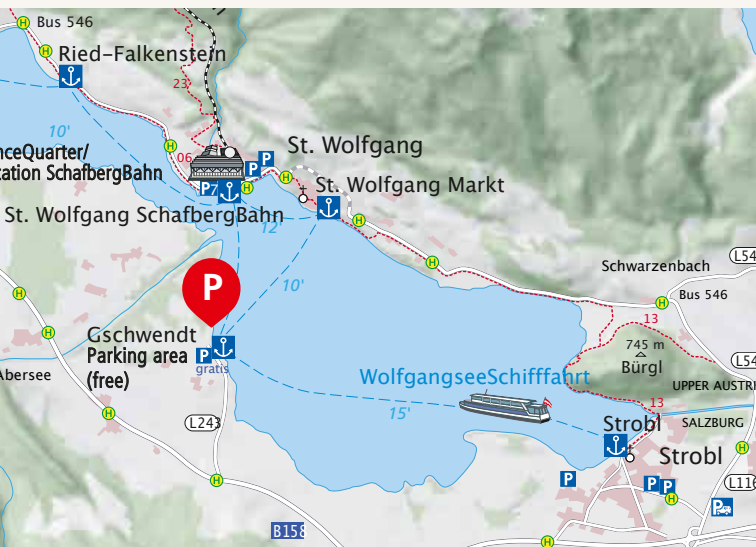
Bus 546
H
Ried-Falkenstein
23
10'
nceQuarter/
tation SchafbergBahn
06
P
P7
H
St. Wolfgang
H
St. Wolfgang Markt
St. Wolfgang SchafbergBahn
H
12'
H
10'
P
Schwarzenbach
L54
H
Bus 546
H
13
H
H
Gschwendt
Parking area
(free)
P
gratis
745 m
Bürgl
L54
Abersee
WolfgangseeSchifffahrt
UPPER AUSTRI
13
H
15'
SALZBURG
H
L243
Strobl
Strobl
P
P
P
L11
H
B158
H
H